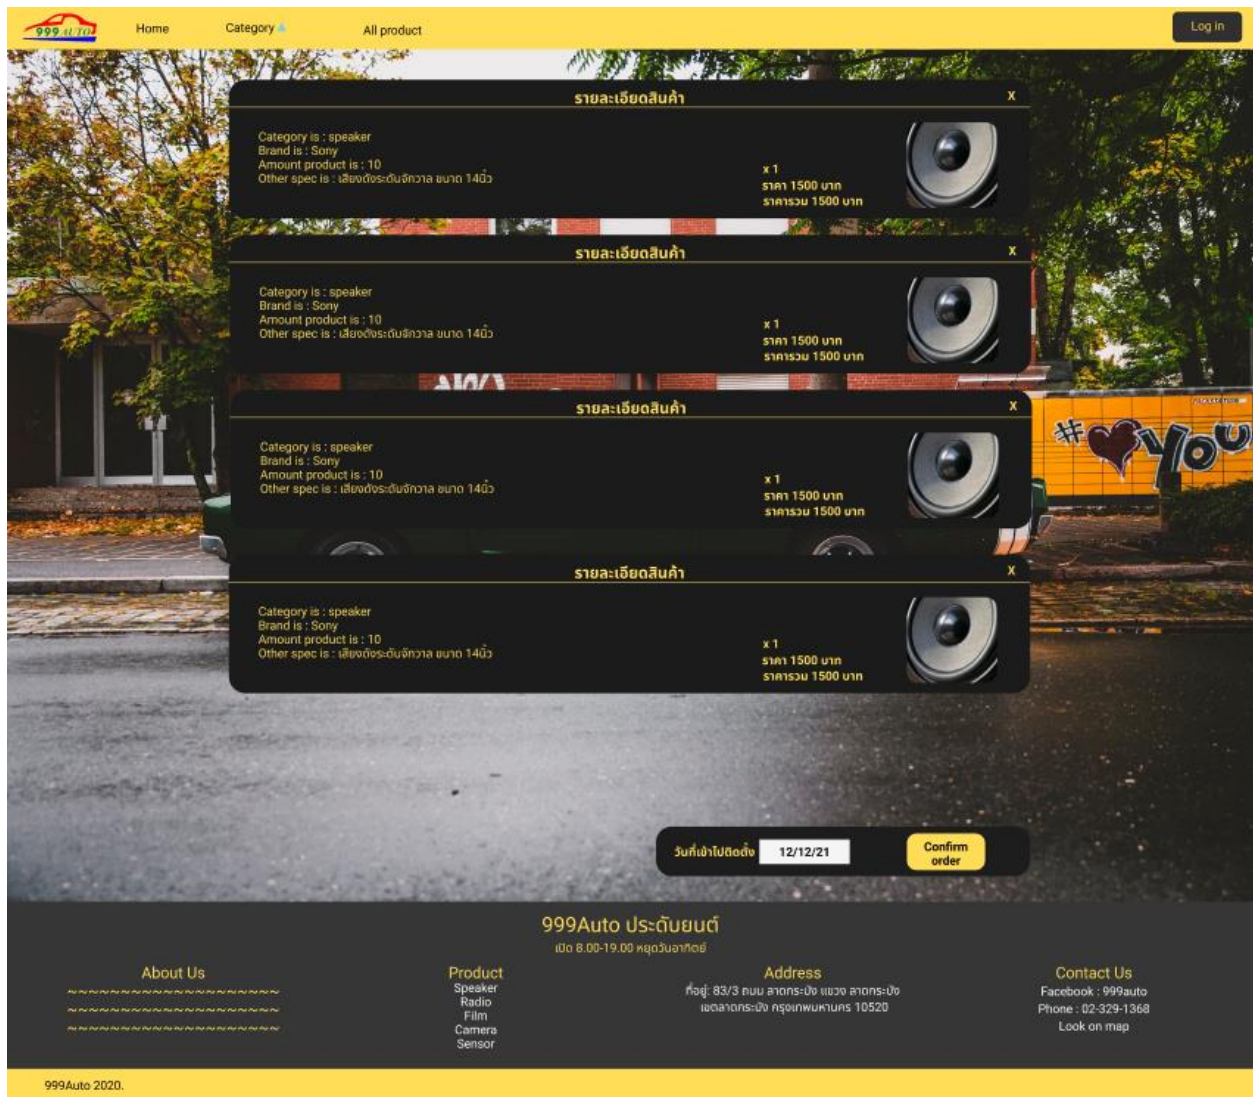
999AUTO

Home Category All product

Log in

รายละเอียดสินค้า X

Category is : speaker
Brand is : Sony
Amount product is : 10
Other spec is : เสียงดังระดับจักวาล ขนาด 14นิ้ว

x 1
ราคา 1500 บาท
ราคารวม 1500 บาท

รายละเอียดสินค้า X

Category is : speaker
Brand is : Sony
Amount product is : 10
Other spec is : เสียงดังระดับจักวาล ขนาด 14นิ้ว

x 1
ราคา 1500 บาท
ราคารวม 1500 บาท

รายละเอียดสินค้า X

Category is : speaker
Brand is : Sony
Amount product is : 10
Other spec is : เสียงดังระดับจักวาล ขนาด 14นิ้ว

x 1
ราคา 1500 บาท
ราคารวม 1500 บาท

รายละเอียดสินค้า X

Category is : speaker
Brand is : Sony
Amount product is : 10
Other spec is : เสียงดังระดับจักวาล ขนาด 14นิ้ว

x 1
ราคา 1500 บาท
ราคารวม 1500 บาท

วันที่เข้าไปติดตั้ง 12/12/21 Confirm order

999Auto ประดับยนต์
เปิด 8.00-19.00 หยุดวันอาทิตย์

About Us
~~~~~~~~~~~~~~~~~~~~~~
~~~~~~~~~~~~~~~~~~~~~~
~~~~~~~~~~~~~~~~~~~~~~

Product
Speaker
Radio
Film
Camera
Sensor

Address
ที่อยู่: 83/3 ถนน ลาดกระบัง แขวง ลาดกระบัง เขตลาดกระบัง กรุงเทพมหานคร 10520

Contact Us
Facebook : 999auto
Phone : 02-329-1368
Look on map

999Auto 2020.